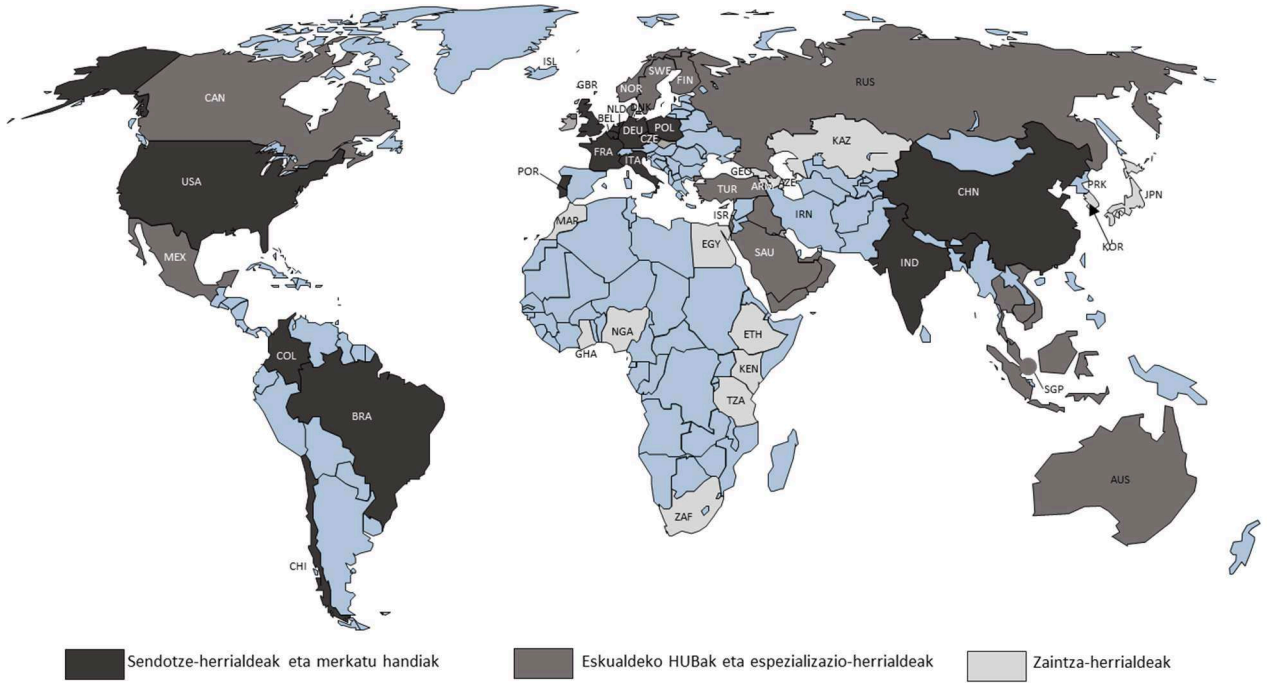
ISL
CAN
GBR
NOR
SWE
FIN
RUS
NLD
DNK
BEL
DEU
POL
CZE
FRA
ITA
KAZ
USA
POR
GEO
ARM
AZE
TUR
CHN
PRK
JPN
MAR
ISR
IRN
KOR
EGY
SAU
MEX
IND
NGA
ETH
GHA
COL
KEN
SGP
BRA
TZA
AUS
ZAF
CHI

Sendotze-herrialdeak eta merkatu handiak
Eskualdeko HUBak eta espezializazio-herrialdeak
Zaintza-herrialdeak